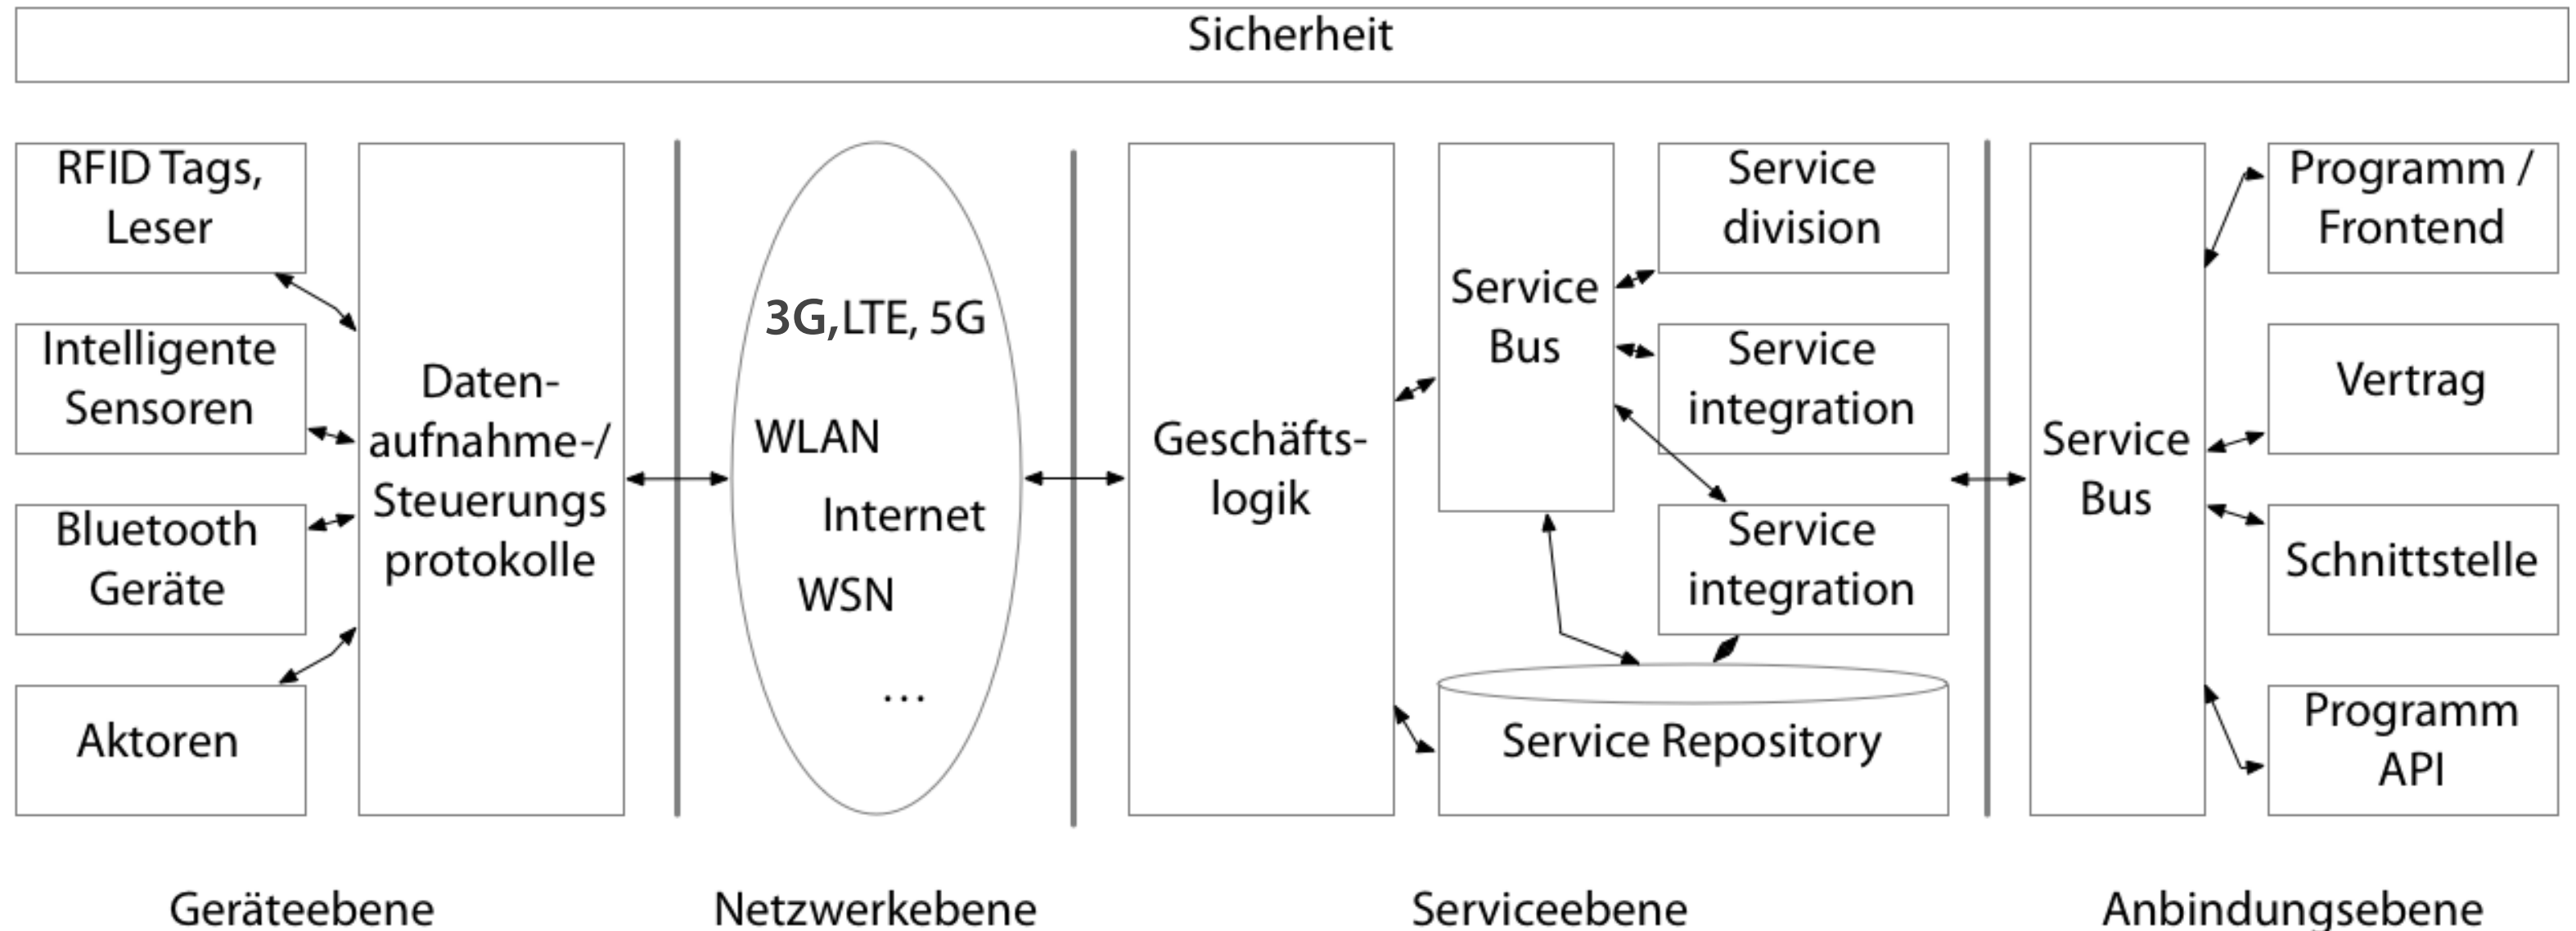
Sicherheit

RFID Tags, Leser

Intelligente Sensoren

Bluetooth Geräte

Aktoren

Datenaufnahme-/ Steuerungs protokolle

3G,LTE, 5G

WLAN

Internet

WSN

...

Geschäftslogik

Service Bus

Service division

Service integration

Service integration

Service Repository

Service Bus

Programm / Frontend

Vertrag

Schnittstelle

Programm API

Geräteebene

Netzwerkebene

Serviceebene

Anbindungsebene